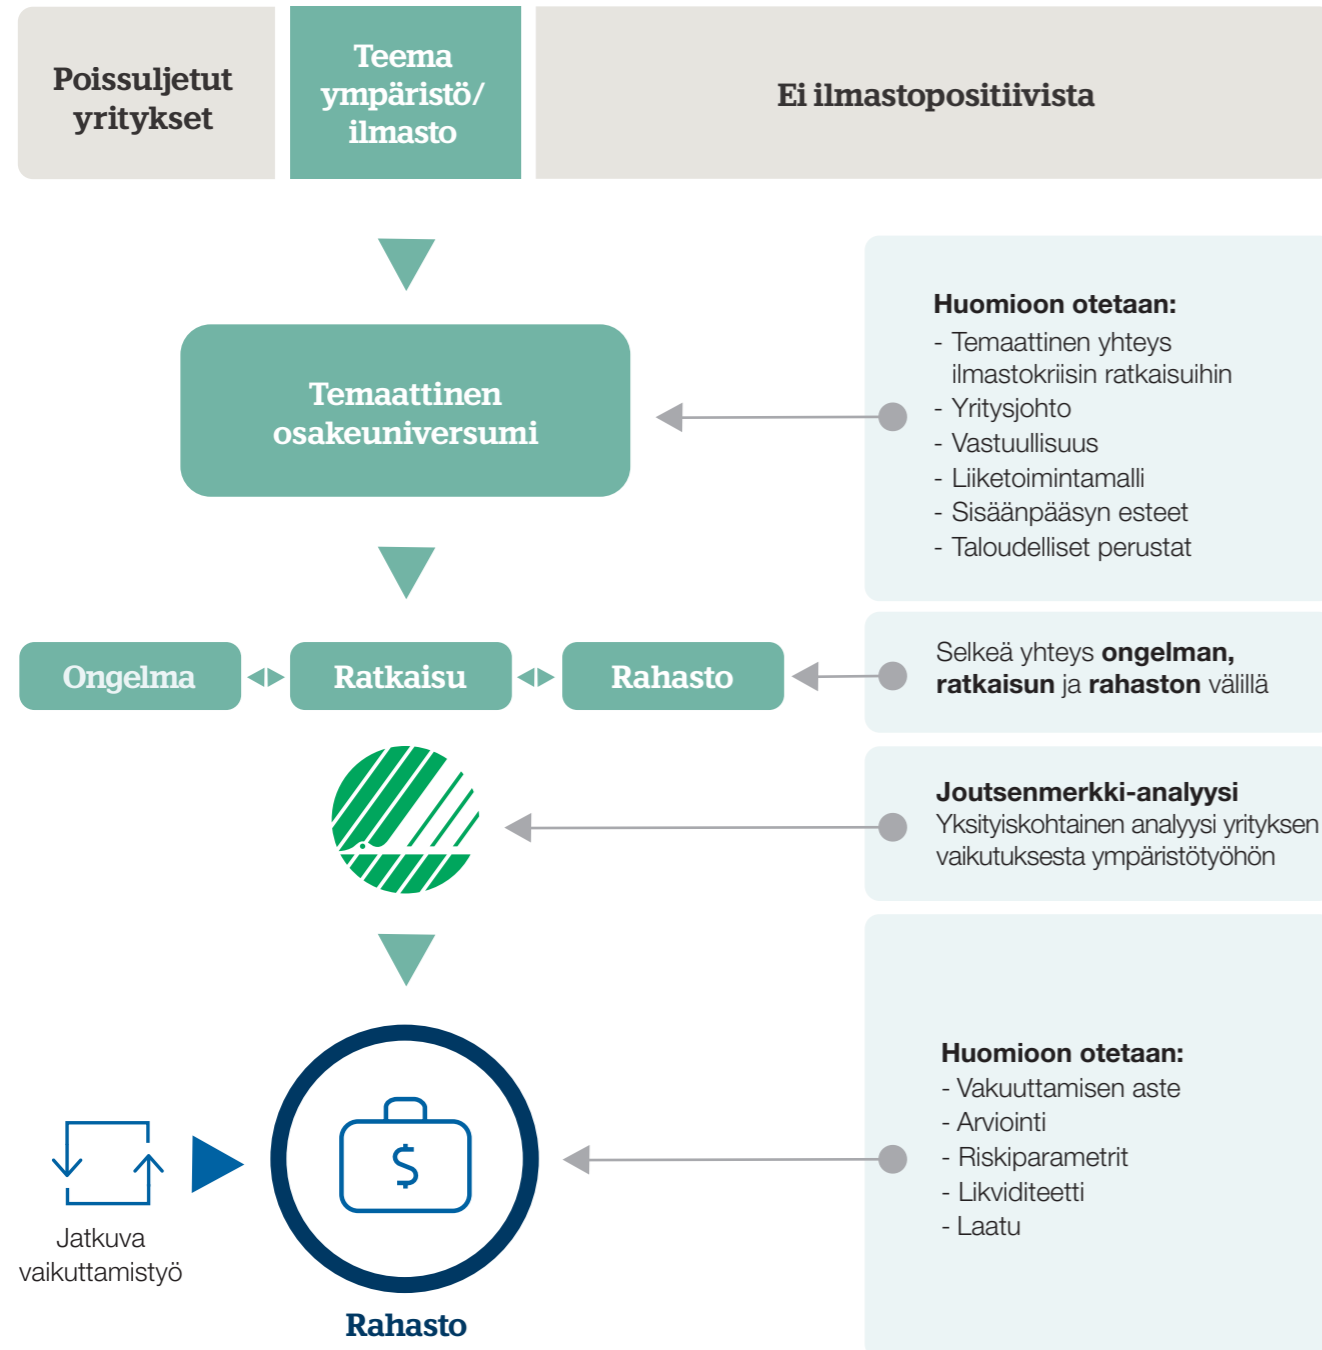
Poissuljetut yritykset

Teema ympäristö/ ilmasto

Ei ilmastopositiivista

Temaattinen osakeuniversumi

Huomioon otetaan:
- Temaattinen yhteys ilmastokriisin ratkaisuihin
- Yritysjohto
- Vastuullisuus
- Liiketoimintamalli
- Sisäänpääsyn esteet
- Taloudelliset perustat

Ongelma

Ratkaisu

Rahasto

Selkeä yhteys **ongelman, ratkaisun** ja **rahaston** välillä

**Joutsenmerkki-analyysi**
Yksityiskohtainen analyysi yrityksen vaikutuksesta ympäristötyöhön

$

Jatkuva vaikuttamistyö

Rahasto

Huomioon otetaan:
- Vakuuttamisen aste
- Arviointi
- Riskiparametrit
- Likviditeetti
- Laatu